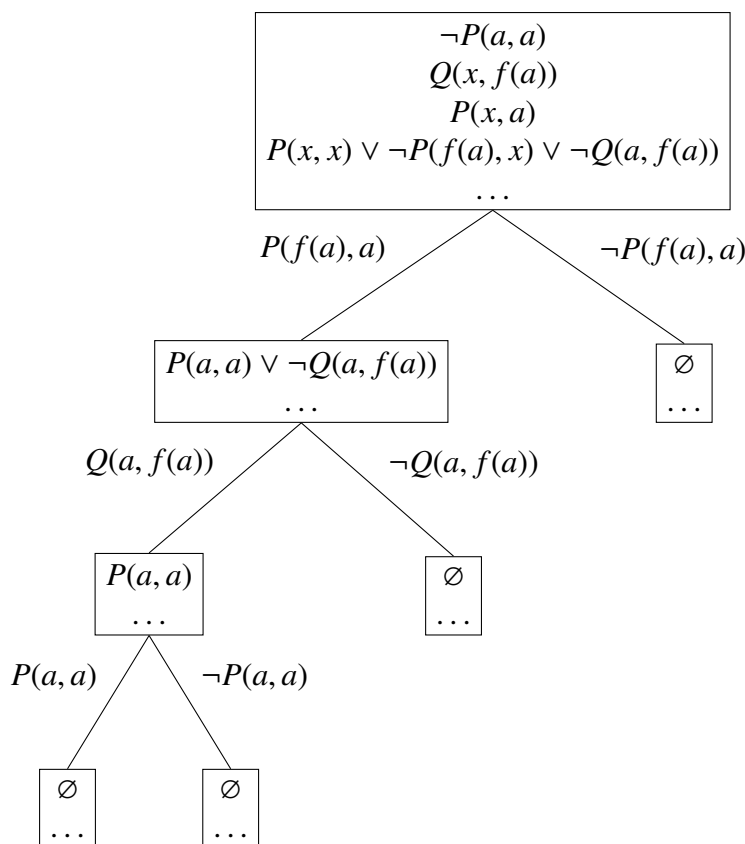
$\neg P(a,a)$
$Q(x,f(a))$
$P(x,a)$
$P(x,x) \vee \neg P(f(a),x) \vee \neg Q(a,f(a))$
$\dots$

$P(f(a),a)$

$\neg P(f(a),a)$

$P(a,a) \vee \neg Q(a,f(a))$
$\dots$

$\varnothing$
$\dots$

$Q(a,f(a))$

$\neg Q(a,f(a))$

$P(a,a)$
$\dots$

$\varnothing$
$\dots$

$P(a,a)$

$\neg P(a,a)$

$\varnothing$
$\dots$

$\varnothing$
$\dots$